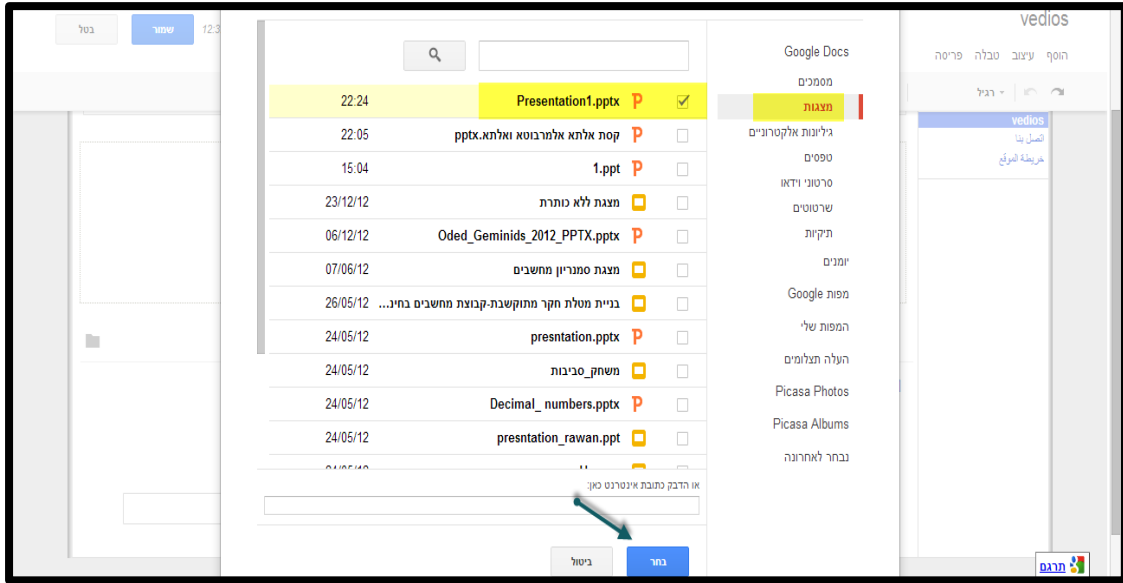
vedios
הוסף עיצוב טבלה פריסה
רגיל
vedios
اتصل بنا
خريطة الموقع
בטל
שמור
12:3

Google Docs
מסמכים
מצגות
גיליונות אלקטרוניים
טפסים
סרטוני וידאו
שרטוטים
תיקיות
יומנים
Google מפות
המפות שלי
העלה תצלומים
Picasa Photos
Picasa Albums
נבחר לאחרונה

| | | |
|---|---|---|
| ✓ | Presentation1.pptx | 22:24 |
| | קסת אלתא אלמרבוטא ואלתא.pptx | 22:05 |
| | 1.ppt | 15:04 |
| | מצגת ללא כותרת | 23/12/12 |
| | Oded_Geminids_2012_PPTX.pptx | 06/12/12 |
| | מצגת סמנריון מחשבים | 07/06/12 |
| | בניית מטלת חקר מתוקשבת-קבוצת מחשבים בחינ... | 26/05/12 |
| | presntation.pptx | 24/05/12 |
| | משחק_סביבות | 24/05/12 |
| | Decimal_ numbers.pptx | 24/05/12 |
| | presntation_rawan.ppt | 24/05/12 |

או הדבק כתובת אינטרנט כאן:
בחר
ביטול
תרגם